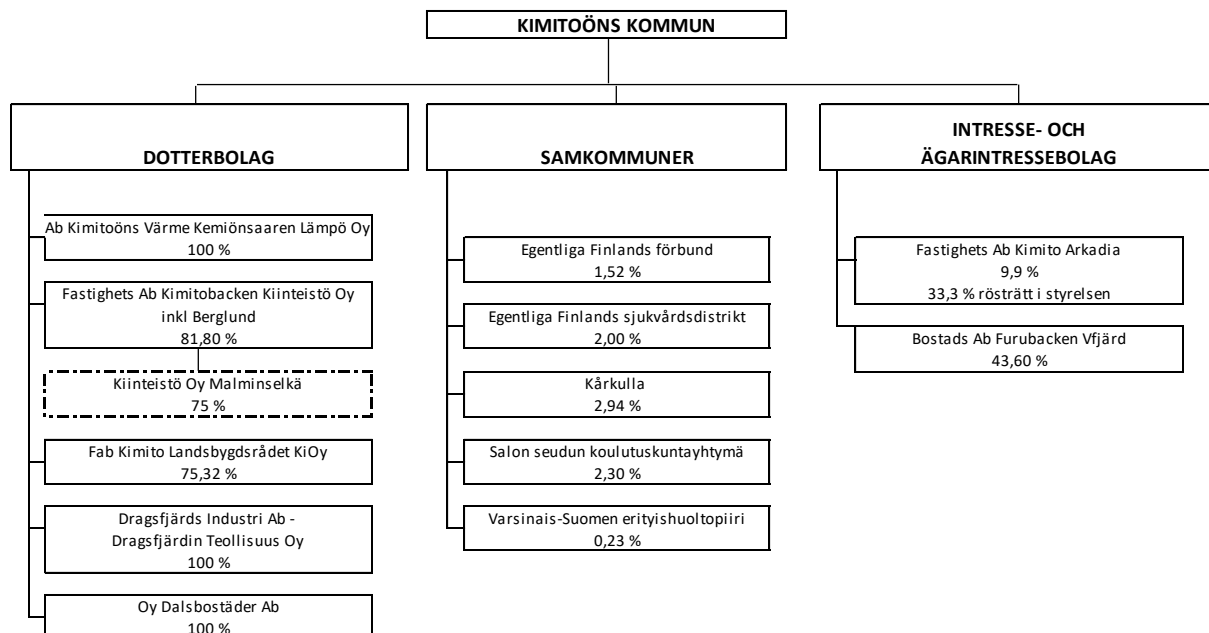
KIMITOÖNS KOMMUN

DOTTERBOLAG

Ab Kimitoöns Värme Kemiönsaaren Lämpö Oy
100 %

Fastighets Ab Kimitobacken Kiinteistö Oy inkl Berglund
81,80 %

Kiinteistö Oy Malminselkä
75 %

Fab Kimito Landsbygdsrådet KiOy
75,32 %

Dragsfjärds Industri Ab - Dragsfjärdin Teollisuus Oy
100 %

Oy Dalsbostäder Ab
100 %

SAMKOMMUNER

Egentliga Finlands förbund
1,52 %

Egentliga Finlands sjukvårdsdistrikt
2,00 %

Kårkulla
2,94 %

Salon seudun koulutuskuntayhtymä
2,30 %

Varsinais-Suomen erityishuoltopiiri
0,23 %

INTRESSE- OCH ÄGARINTRESSEBOLAG

Fastighets Ab Kimito Arkadia
9,9 %
33,3 % rösträtt i styrelsen

Bostads Ab Furubacken Vfjärd
43,60 %